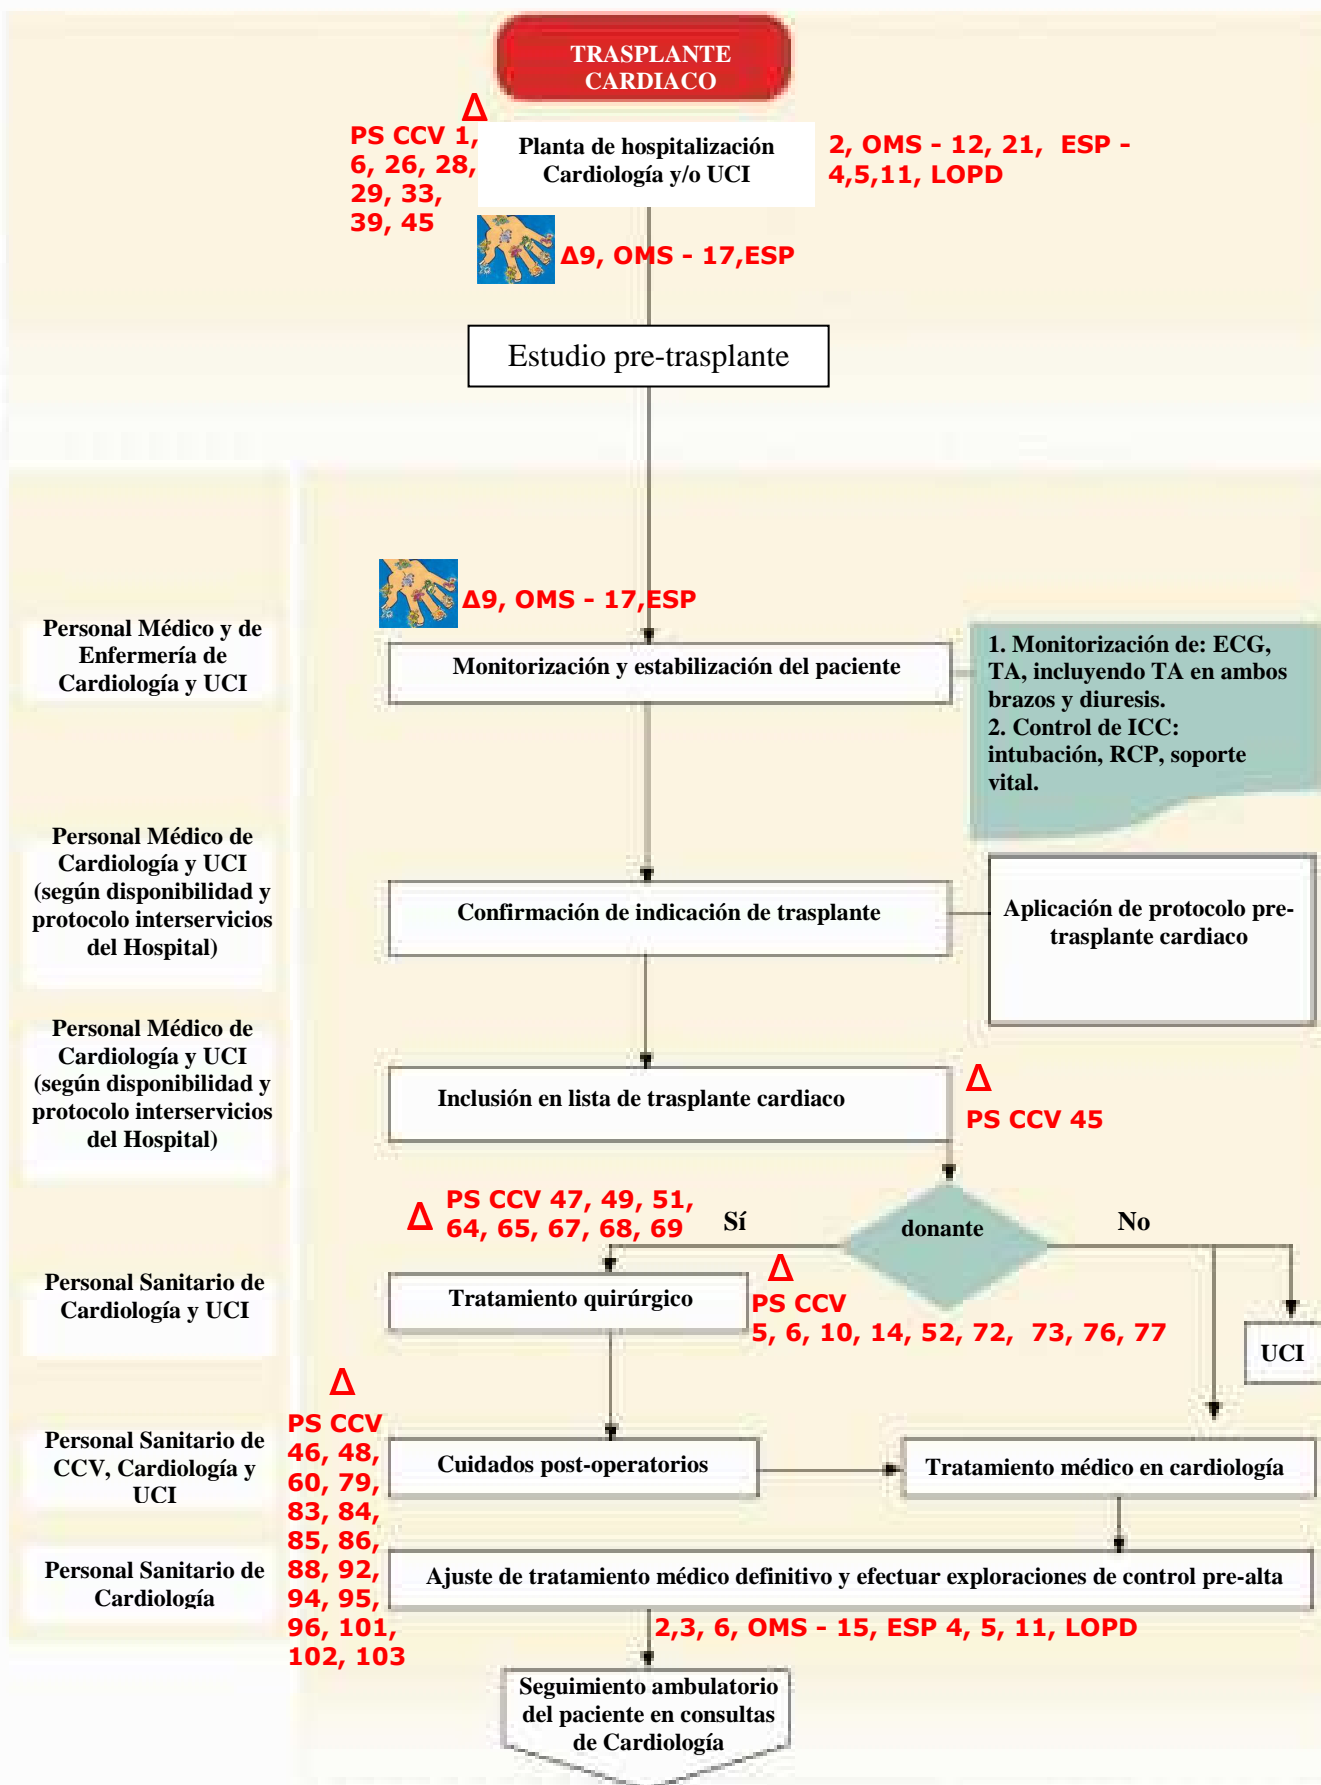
TRASPLANTE CARDIACO

Δ

PS CCV 1, 6, 26, 28, 29, 33, 39, 45

Planta de hospitalización Cardiología y/o UCI

2, OMS - 12, 21, ESP - 4,5,11, LOPD

Δ9, OMS - 17,ESP

Estudio pre-trasplante

Δ9, OMS - 17,ESP

Personal Médico y de Enfermería de Cardiología y UCI

Monitorización y estabilización del paciente

1. Monitorización de: ECG, TA, incluyendo TA en ambos brazos y diuresis.
2. Control de ICC: intubación, RCP, soporte vital.

Personal Médico de Cardiología y UCI (según disponibilidad y protocolo interservicios del Hospital)

Confirmación de indicación de trasplante

Aplicación de protocolo pre-trasplante cardiaco

Personal Médico de Cardiología y UCI (según disponibilidad y protocolo interservicios del Hospital)

Inclusión en lista de trasplante cardiaco

Δ
PS CCV 45

Δ PS CCV 47, 49, 51, 64, 65, 67, 68, 69

Sí

donante

No

Personal Sanitario de Cardiología y UCI

Tratamiento quirúrgico

Δ
PS CCV 5, 6, 10, 14, 52, 72, 73, 76, 77

UCI

Δ
PS CCV 46, 48, 60, 79, 83, 84, 85, 86, 88, 92, 94, 95, 96, 101, 102, 103

Personal Sanitario de CCV, Cardiología y UCI

Cuidados post-operatorios

Tratamiento médico en cardiología

Personal Sanitario de Cardiología

Ajuste de tratamiento médico definitivo y efectuar exploraciones de control pre-alta

2,3, 6, OMS - 15, ESP 4, 5, 11, LOPD

Seguimiento ambulatorio del paciente en consultas de Cardiología